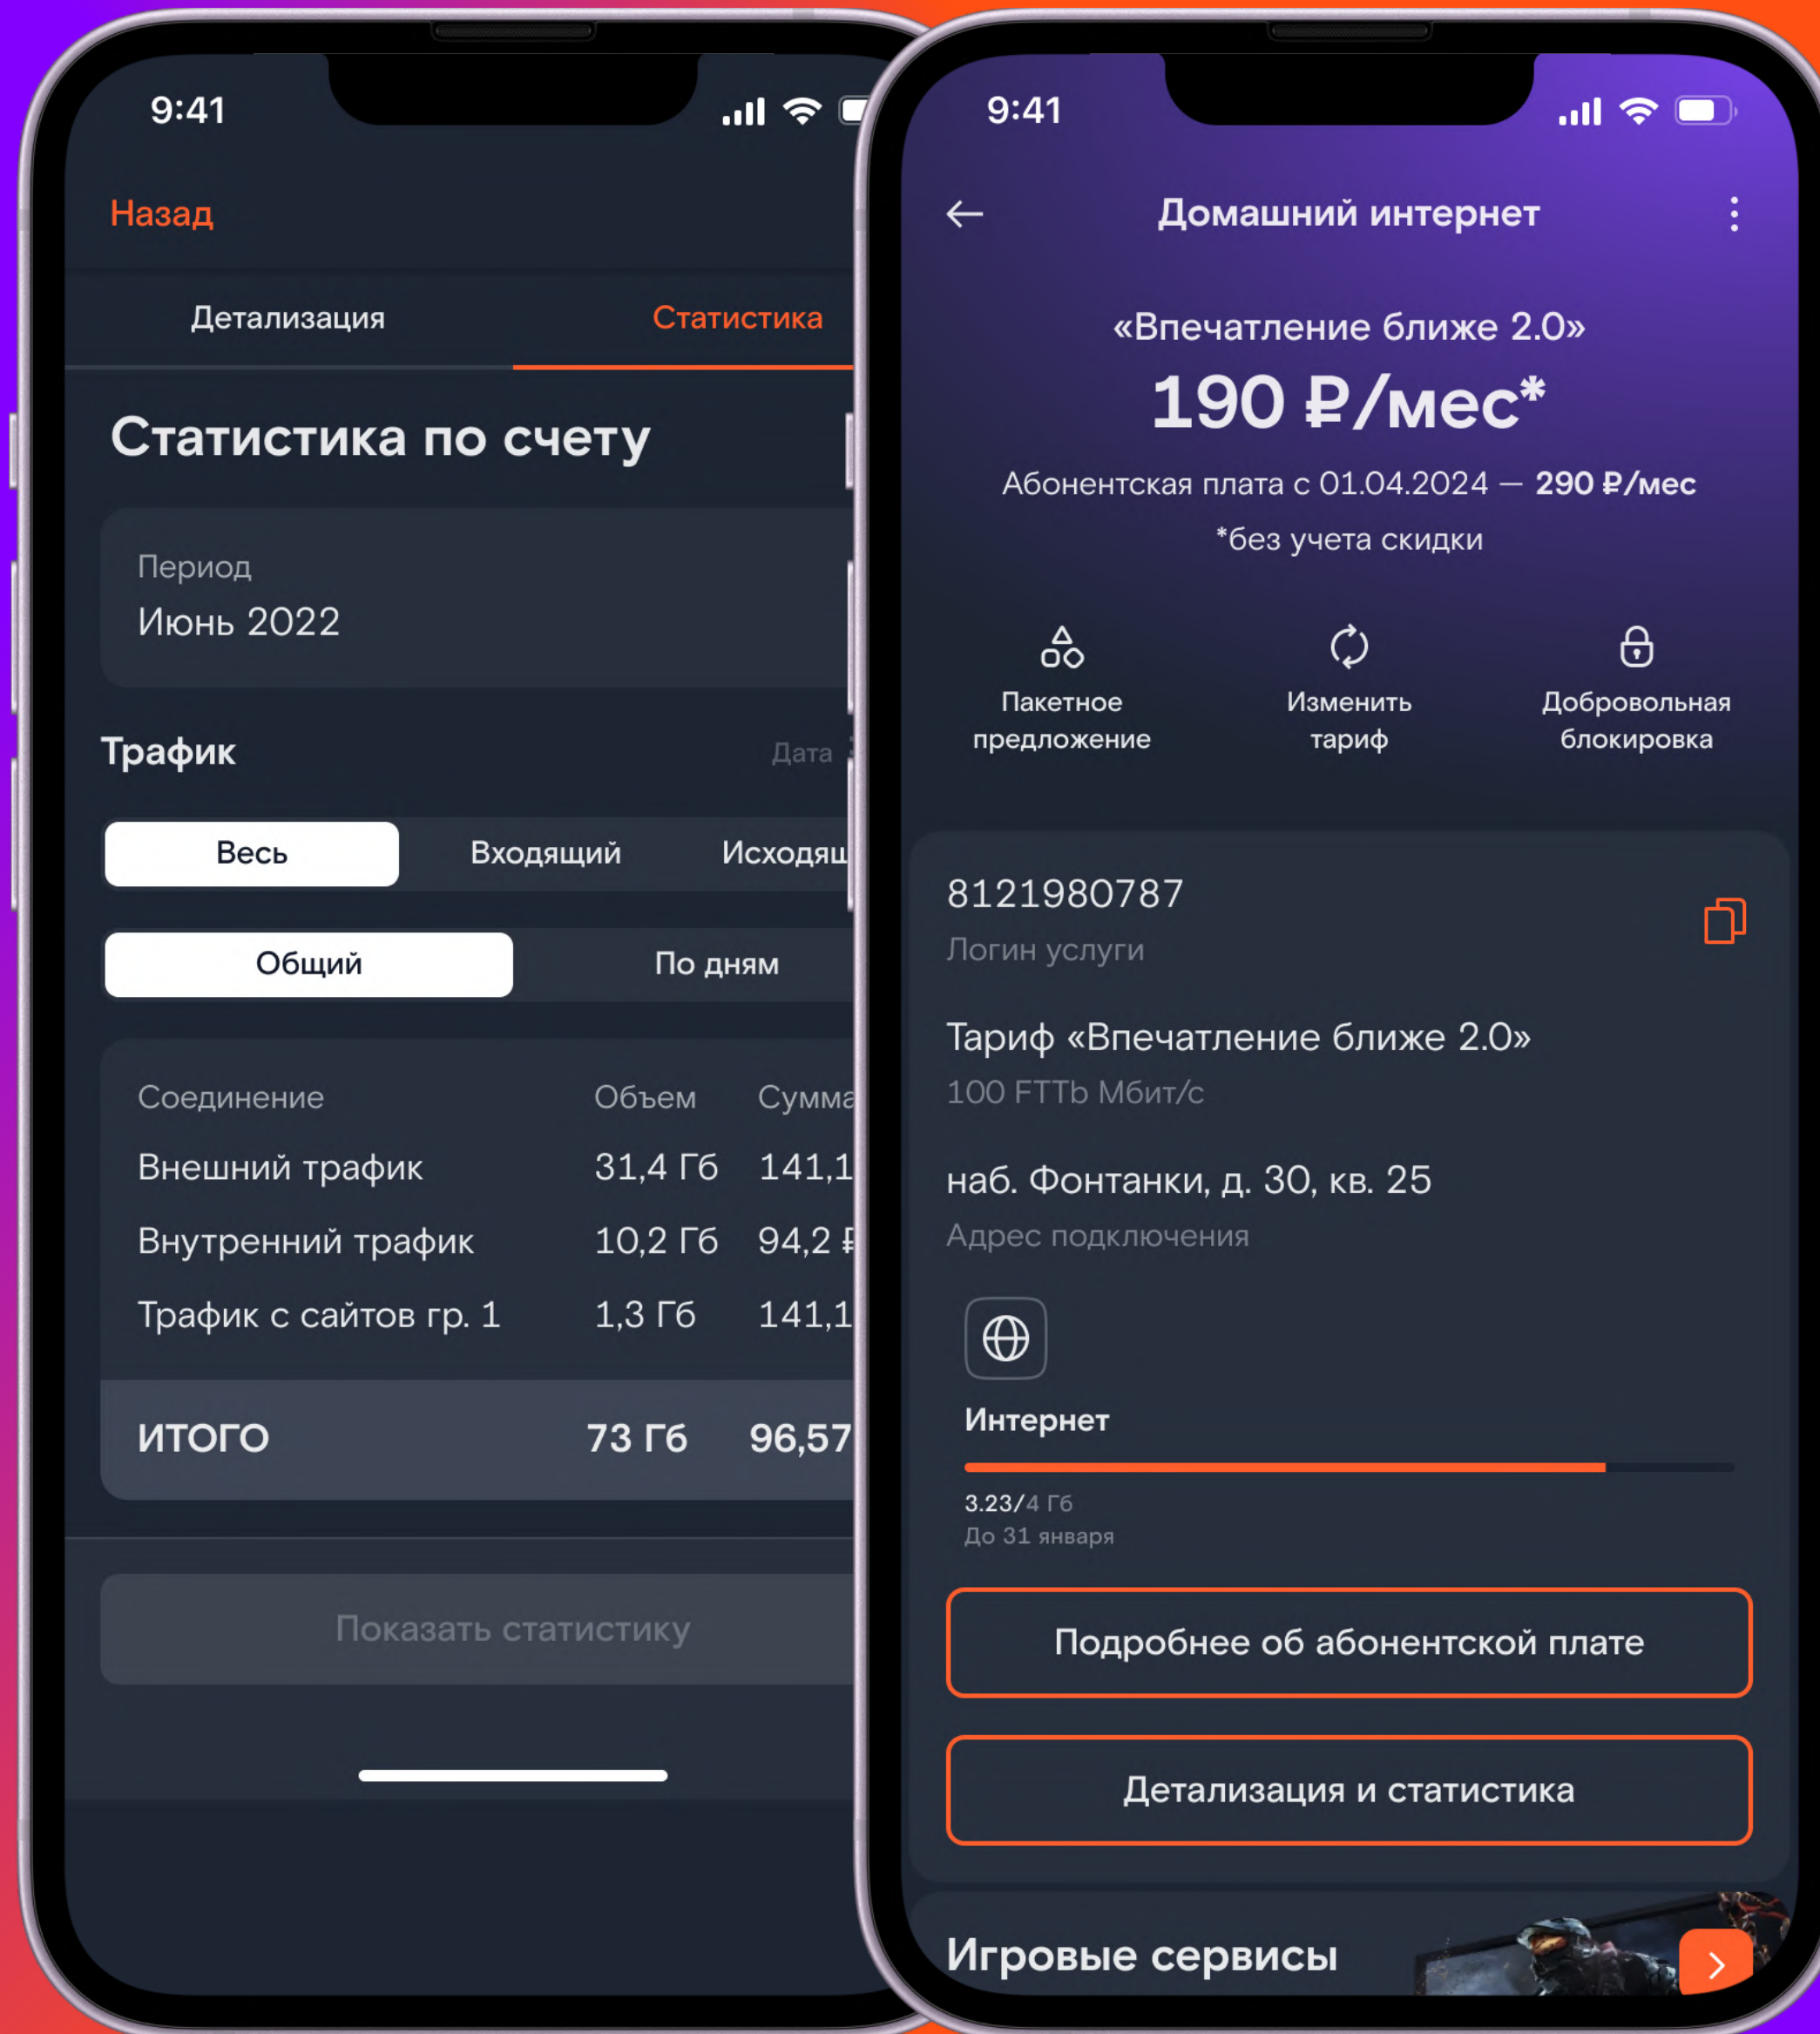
9:41

Назад

Детализация Статистика

Статистика по счету

Период
Июнь 2022

Трафик Дата

Весь Входящий Исходящ

Общий По дням

| Соединение | Объем | Сумма |
|---|---|---|
| Внешний трафик | 31,4 Гб | 141,1 |
| Внутренний трафик | 10,2 Гб | 94,2 ₽ |
| Трафик с сайтов гр. 1 | 1,3 Гб | 141,1 |
| ИТОГО | 73 Гб | 96,57 |

Показать статистику

9:41

Домашний интернет

«Впечатление ближе 2.0»
190 ₽/мес*
Абонентская плата с 01.04.2024 — 290 ₽/мес
*без учета скидки

Пакетное предложение
Изменить тариф
Добровольная блокировка

8121980787
Логин услуги

Тариф «Впечатление ближе 2.0»
100 FTTb Мбит/с

наб. Фонтанки, д. 30, кв. 25
Адрес подключения

Интернет
3.23/4 Гб
До 31 января

Подробнее об абонентской плате

Детализация и статистика

Игровые сервисы